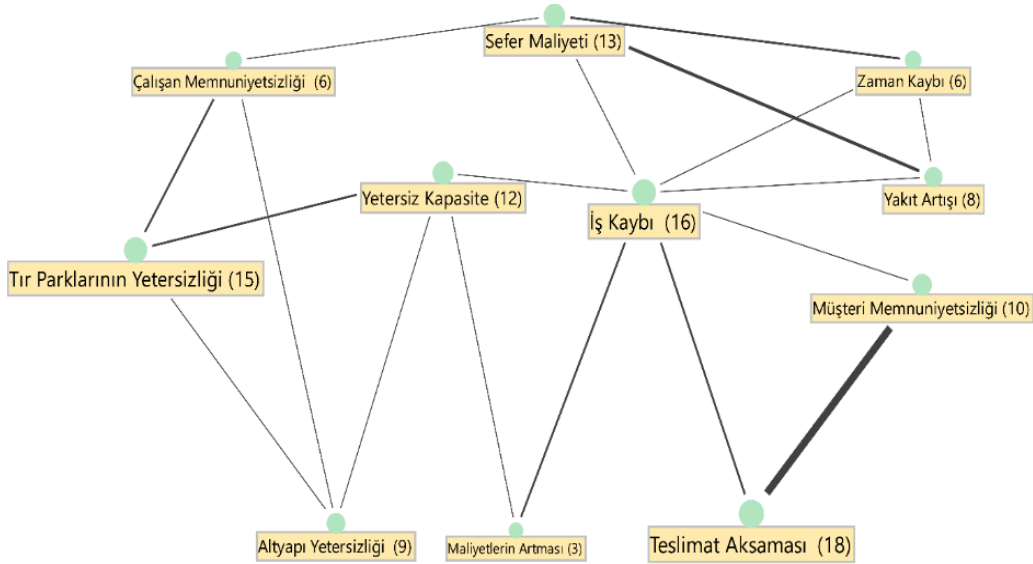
Sefer Maliyeti (13)

Çalışan Memnuniyetsizliği (6)

Zaman Kaybı (6)

Yetersiz Kapasite (12)

İş Kaybı (16)

Yakıt Artışı (8)

Tır Parklarının Yetersizliği (15)

Müşteri Memnuniyetsizliği (10)

Altyapı Yetersizliği (9)

Maliyetlerin Artması (3)

Teslimat Aksaması (18)